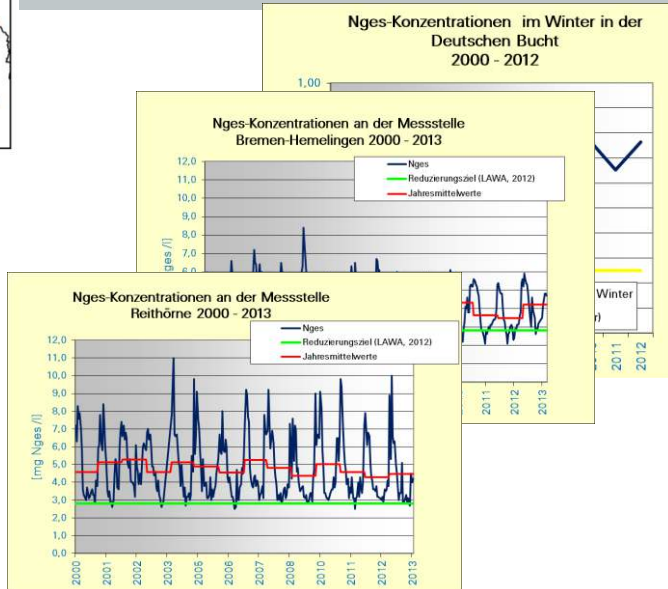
Nges-Konzentrationen im Winter in der Deutschen Bucht
2000 - 2012

1,00

Winter
r)

2011
2012

Nges-Konzentrationen an der Messstelle
Bremen-Hemelingen 2000 - 2013

12,0
11,0
10,0
9,0
8,0
7,0
6,0

ges /l]

Nges
Reduzierungsziel (LAWA, 2012)
Jahresmittelwerte

2011
2012
2013

Nges-Konzentrationen an der Messstelle
Reithörne 2000 - 2013

Nges
Reduzierungsziel (LAWA, 2012)
Jahresmittelwerte

[mg Nges /l]

12,0
11,0
10,0
9,0
8,0
7,0
6,0
5,0
4,0
3,0
2,0
1,0
0,0

2000
2001
2002
2003
2005
2006
2007
2008
2010
2011
2012
2013